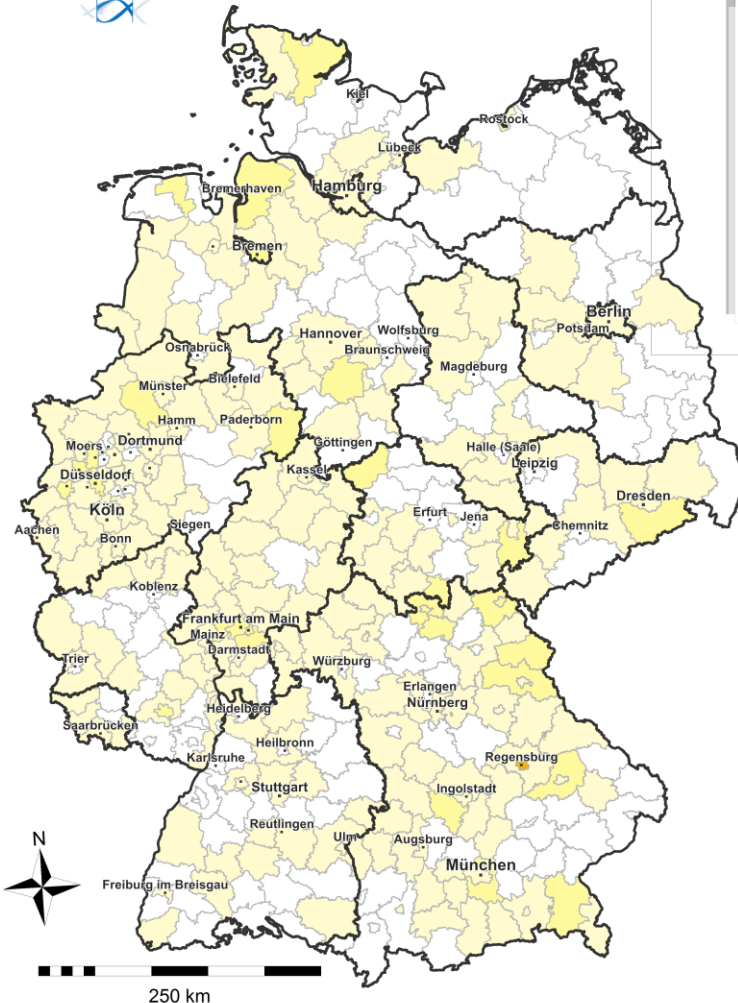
Kiel
Rostock
Lübeck
Bremerhaven
Hamburg
Bremen
Berlin
Potsdam
Hannover
Wolfsburg
Braunschweig
Magdeburg
Osnabrück
Bielefeld
Münster
Hamm
Paderborn
Moers
Dortmund
Düsseldorf
Göttingen
Kassel
Halle (Saale)
Leipzig
Dresden
Köln
Aachen
Bonn
Siegen
Erfurt
Jena
Chemnitz
Koblenz
Frankfurt am Main
Mainz
Darmstadt
Trier
Würzburg
Erlangen
Nürnberg
Saarbrücken
Heidelberg
Heilbronn
Karlsruhe
Regensburg
Stuttgart
Ingolstadt
Reutlingen
Ulm
Augsburg
N
München
Freiburg im Breisgau
250 km